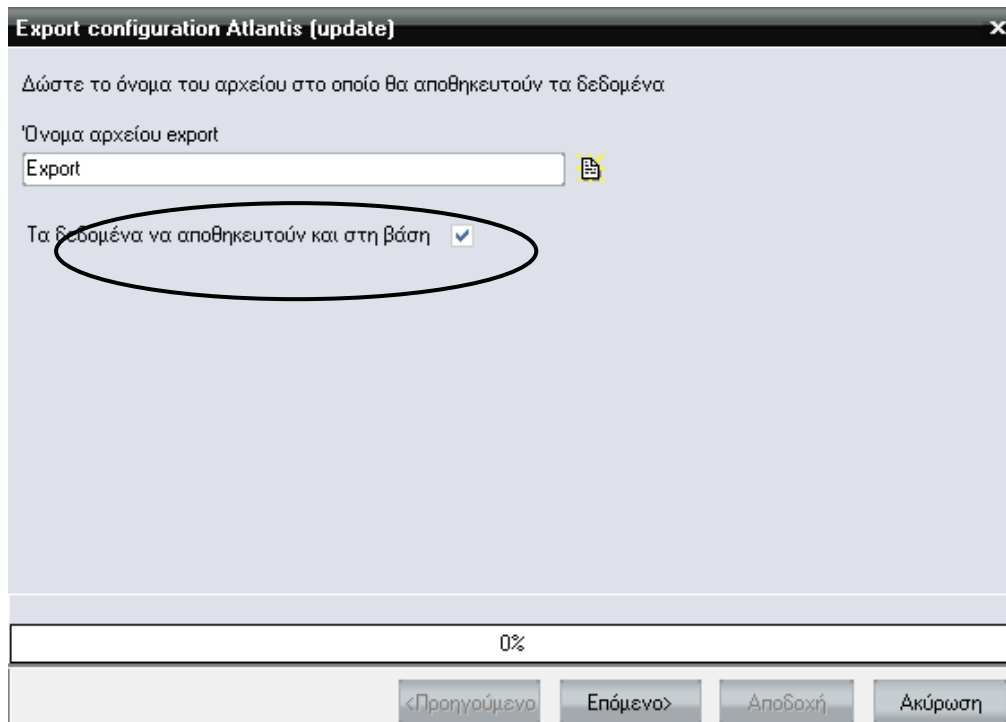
Export configuration Atlantis (update)

Δώστε το όνομα του αρχείου στο οποίο θα αποθηκευτούν τα δεδομένα

'Ονομα αρχείου export

Export

Τα δεδομένα να αποθηκευτούν και στη βάση

0%

<Προηγούμενο Επόμενο> Αποδοχή Ακύρωση